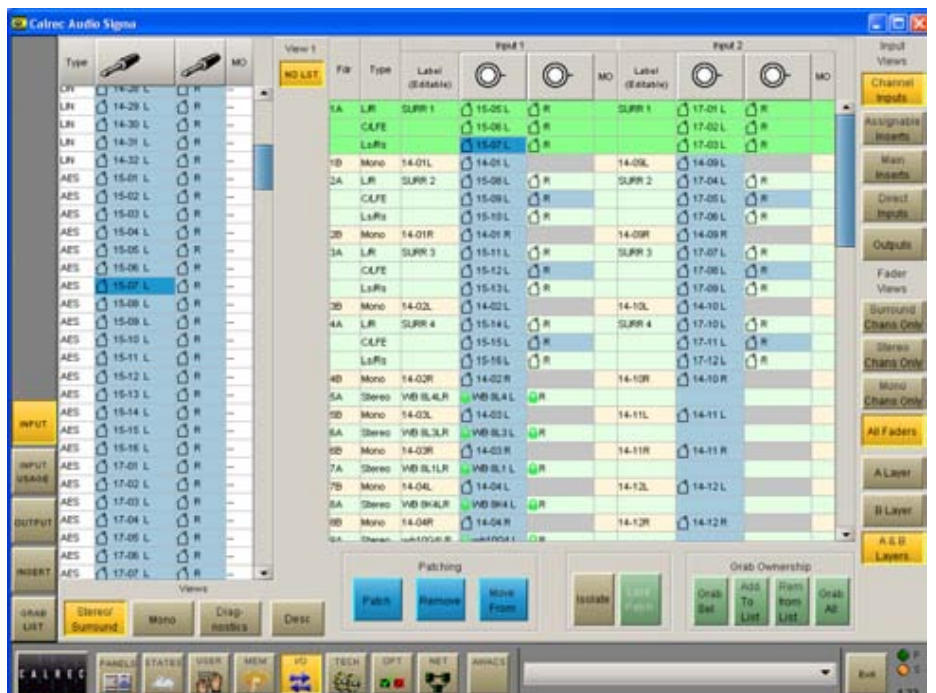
Calrec Audio Signa

| Type | | | MO |
|---|---|---|---|
| LIN | 14-28 L | R | – |
| LIN | 14-29 L | R | – |
| LIN | 14-30 L | R | – |
| LIN | 14-31 L | R | – |
| LIN | 14-32 L | R | – |
| AES | 15-01 L | R | – |
| AES | 15-02 L | R | – |
| AES | 15-03 L | R | – |
| AES | 15-04 L | R | – |
| AES | 15-05 L | R | – |
| AES | 15-06 L | R | – |
| AES | 15-07 L | R | – |
| AES | 15-08 L | R | – |
| AES | 15-09 L | R | – |
| AES | 15-10 L | R | – |
| AES | 15-11 L | R | – |
| AES | 15-12 L | R | – |
| AES | 15-13 L | R | – |
| AES | 15-14 L | R | – |
| AES | 15-15 L | R | – |
| AES | 15-16 L | R | – |
| AES | 17-01 L | R | – |
| AES | 17-02 L | R | – |
| AES | 17-03 L | R | – |
| AES | 17-04 L | R | – |
| AES | 17-05 L | R | – |
| AES | 17-06 L | R | – |
| AES | 17-07 L | R | – |

View 1
NO LIST

| Fdr | Type | Input 1 Label (Editable) | | | MO | Input 2 Label (Editable) | | | MO |
|---|---|---|---|---|---|---|---|---|---|
| 1A | L/R | SURR 1 | 15-05 L | R | | SURR 1 | 17-01 L | R | |
| | C/LFE | | 15-06 L | R | | | 17-02 L | R | |
| | Ls/Rs | | 15-07 L | R | | | 17-03 L | R | |
| 1B | Mono | 14-01L | 14-01 L | | | 14-09L | 14-09 L | | |
| 2A | L/R | SURR 2 | 15-08 L | R | | SURR 2 | 17-04 L | R | |
| | C/LFE | | 15-09 L | R | | | 17-05 L | R | |
| | Ls/Rs | | 15-10 L | R | | | 17-06 L | R | |
| 2B | Mono | 14-01R | 14-01 R | | | 14-09R | 14-09 R | | |
| 3A | L/R | SURR 3 | 15-11 L | R | | SURR 3 | 17-07 L | R | |
| | C/LFE | | 15-12 L | R | | | 17-08 L | R | |
| | Ls/Rs | | 15-13 L | R | | | 17-09 L | R | |
| 3B | Mono | 14-02L | 14-02 L | | | 14-10L | 14-10 L | | |
| 4A | L/R | SURR 4 | 15-14 L | R | | SURR 4 | 17-10 L | R | |
| | C/LFE | | 15-15 L | R | | | 17-11 L | R | |
| | Ls/Rs | | 15-16 L | R | | | 17-12 L | R | |
| 4B | Mono | 14-02R | 14-02 R | | | 14-10R | 14-10 R | | |
| 5A | Stereo | WB 8L4LR | WB 8L4 L | R | | | | | |
| 5B | Mono | 14-03L | 14-03 L | | | 14-11L | 14-11 L | | |
| 6A | Stereo | WB 8L3LR | WB 8L3 L | R | | | | | |
| 6B | Mono | 14-03R | 14-03 R | | | 14-11R | 14-11 R | | |
| 7A | Stereo | WB 8L1LR | WB 8L1 L | R | | | | | |
| 7B | Mono | 14-04L | 14-04 L | | | 14-12L | 14-12 L | | |
| 8A | Stereo | WB 8K4LR | WB 8K4 L | R | | | | | |
| 8B | Mono | 14-04R | 14-04 R | | | 14-12R | 14-12 R | | |

Input Views
Channel Inputs
Assignable Inserts
Main Inserts
Direct Inputs
Outputs
Fader Views
Surround Chans Only
Stereo Chans Only
Mono Chans Only
All Faders
A Layer
B Layer
A & B Layers

INPUT
INPUT USAGE
OUTPUT
INSERT
GRAB LIST

Views
Stereo/ Surround
Mono
Diag-nostics
Desc

Patching
Patch
Remove
Move From
Isolate
Lock Patch

Grab Ownership
Grab Sel
Add To List
Rem from List
Grab All

CALREC
PANELS
STATES
USER
MEM
I/O
TECH
OPT
NET
AWACS
Exit